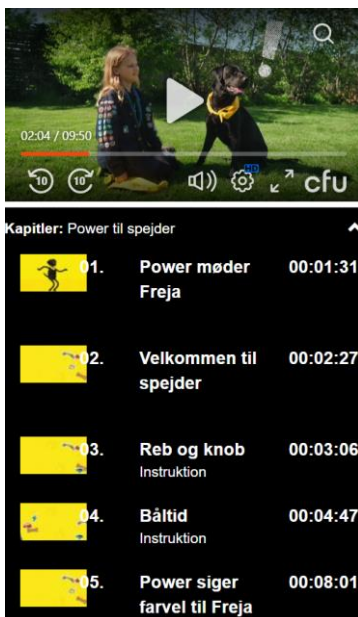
02:04 / 09:50

10 10

HD

cfu

Kapitler: Power til spejder

01. Power møder Freja 00:01:31

02. Velkommen til spejder 00:02:27

03. Reb og knob 00:03:06
Instruktion

04. Båltid 00:04:47
Instruktion

05. Power siger farvel til Freja 00:08:01